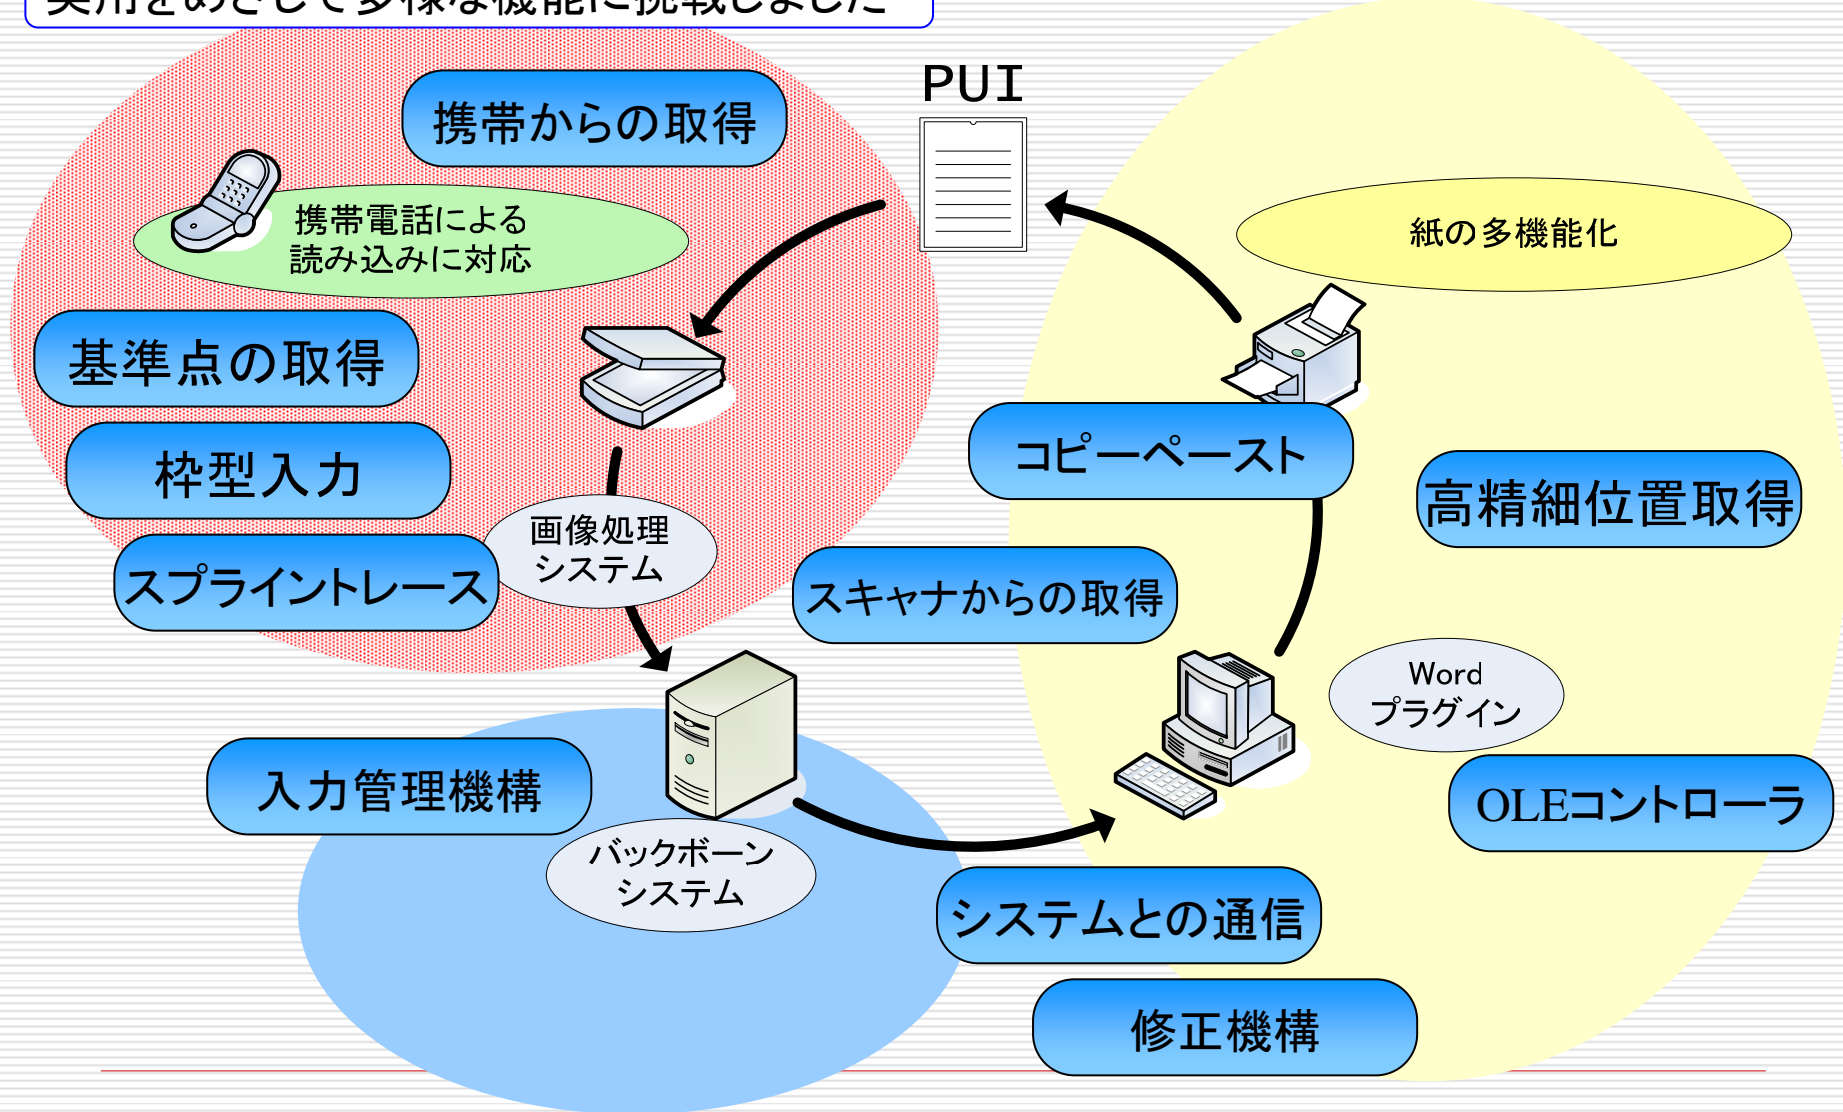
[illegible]

PUI

携帯からの取得

携帯電話による読み込みに対応

紙の多機能化

基準点の取得

枠型入力

コピーペースト

高精細位置取得

画像処理システム

スプライントレース

スキャナからの取得

Word プラグイン

入力管理機構

OLEコントローラ

バックボーンシステム

システムとの通信

修正機構